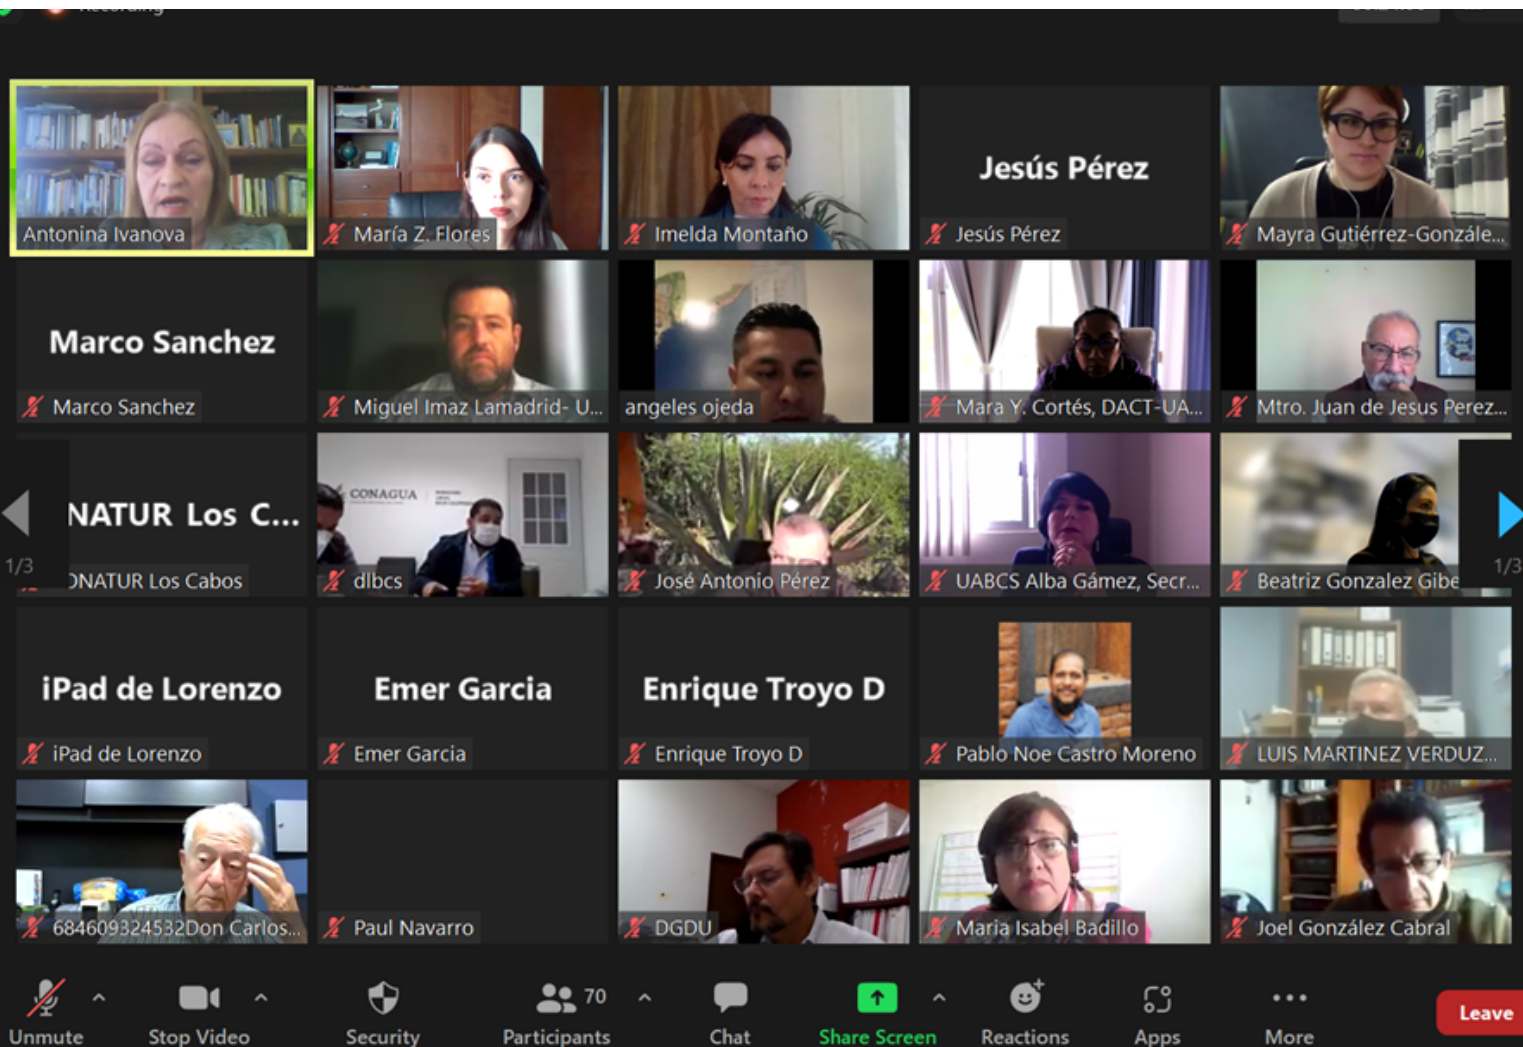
Antonina Ivanova

María Z. Flores

Imelda Montaño

Jesús Pérez

Jesús Pérez

Mayra Gutiérrez-Gonzále...

Marco Sanchez

Marco Sanchez

Miguel Imaz Lamadrid- U...

angeles ojeda

Mara Y. Cortés, DACT-UA...

Mtro. Juan de Jesus Perez...

NATUR Los C...

1/3

ONATUR Los Cabos

CONAGUA

dlbcs

José Antonio Pérez

UABCS Alba Gámez, Secr...

Beatriz Gonzalez Gibe

1/3

iPad de Lorenzo

iPad de Lorenzo

Emer Garcia

Emer Garcia

Enrique Troyo D

Enrique Troyo D

Pablo Noe Castro Moreno

LUIS MARTINEZ VERDUZ...

684609324532Don Carlos...

Paul Navarro

DGDU

Maria Isabel Badillo

Joel González Cabral

Unmute

Stop Video

Security

70

Participants

Chat

Share Screen

Reactions

Apps

More

Leave